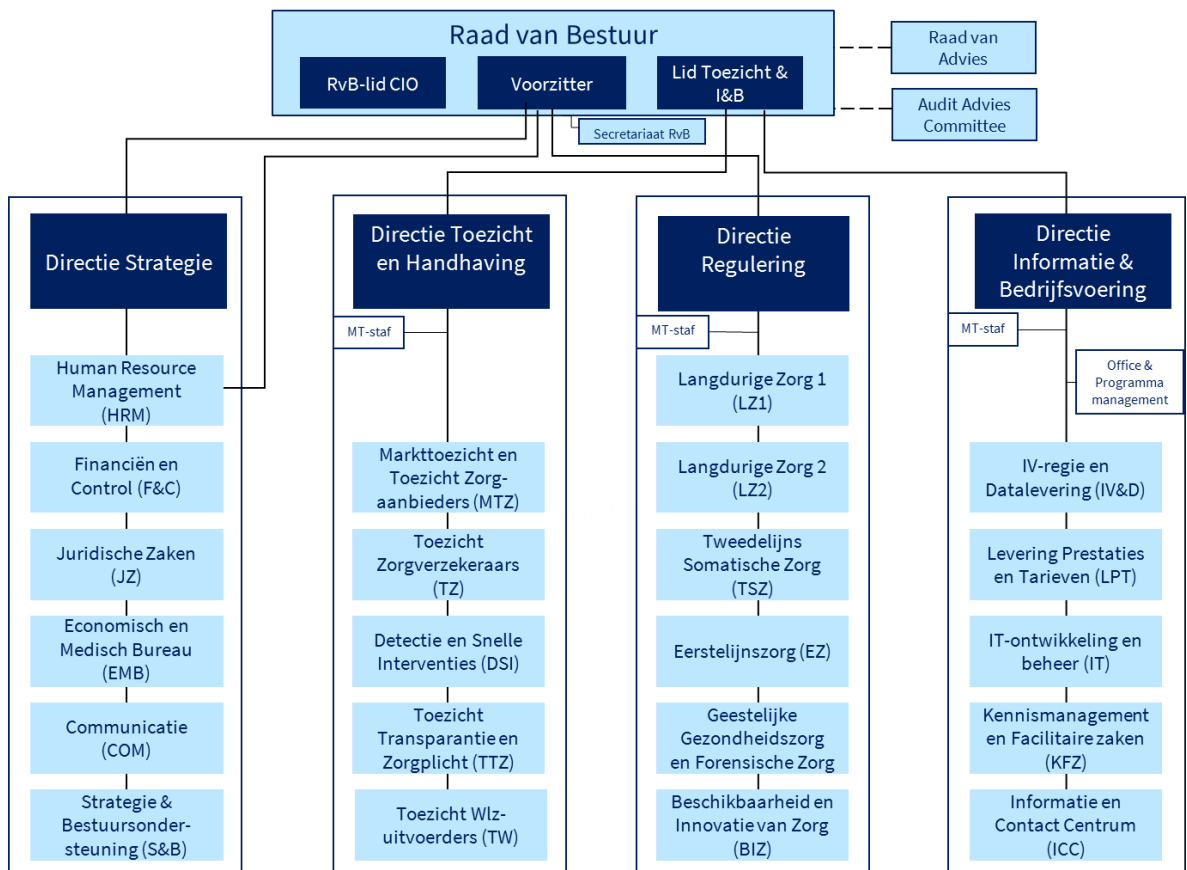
Raad van Bestuur

RvB-lid CIO

Voorzitter

Lid Toezicht & I&B

Raad van Advies

Audit Advies Committee

Secretariaat RvB

Directie Strategie

Human Resource Management (HRM)

Financiën en Control (F&C)

Juridische Zaken (JZ)

Economisch en Medisch Bureau (EMB)

Communicatie (COM)

Strategie & Bestuursondersteuning (S&B)

Directie Toezicht en Handhaving

MT-staf

Markttoezicht en Toezicht Zorgaanbieders (MTZ)

Toezicht Zorgverzekeraars (TZ)

Detectie en Snelle Interventies (DSI)

Toezicht Transparantie en Zorgplicht (TTZ)

Toezicht Wlz-uitvoerders (TW)

Directie Regulering

MT-staf

Langdurige Zorg 1 (LZ1)

Langdurige Zorg 2 (LZ2)

Tweedelijns Somatische Zorg (TSZ)

Eerstelijnszorg (EZ)

Geestelijke Gezondheidszorg en Forensische Zorg

Beschikbaarheid en Innovatie van Zorg (BIZ)

Directie Informatie & Bedrijfsvoering

MT-staf

Office & Programma management

IV-regie en Datalevering (IV&D)

Levering Prestaties en Tarieven (LPT)

IT-ontwikkeling en beheer (IT)

Kennismanagement en Facilitaire zaken (KFZ)

Informatie en Contact Centrum (ICC)